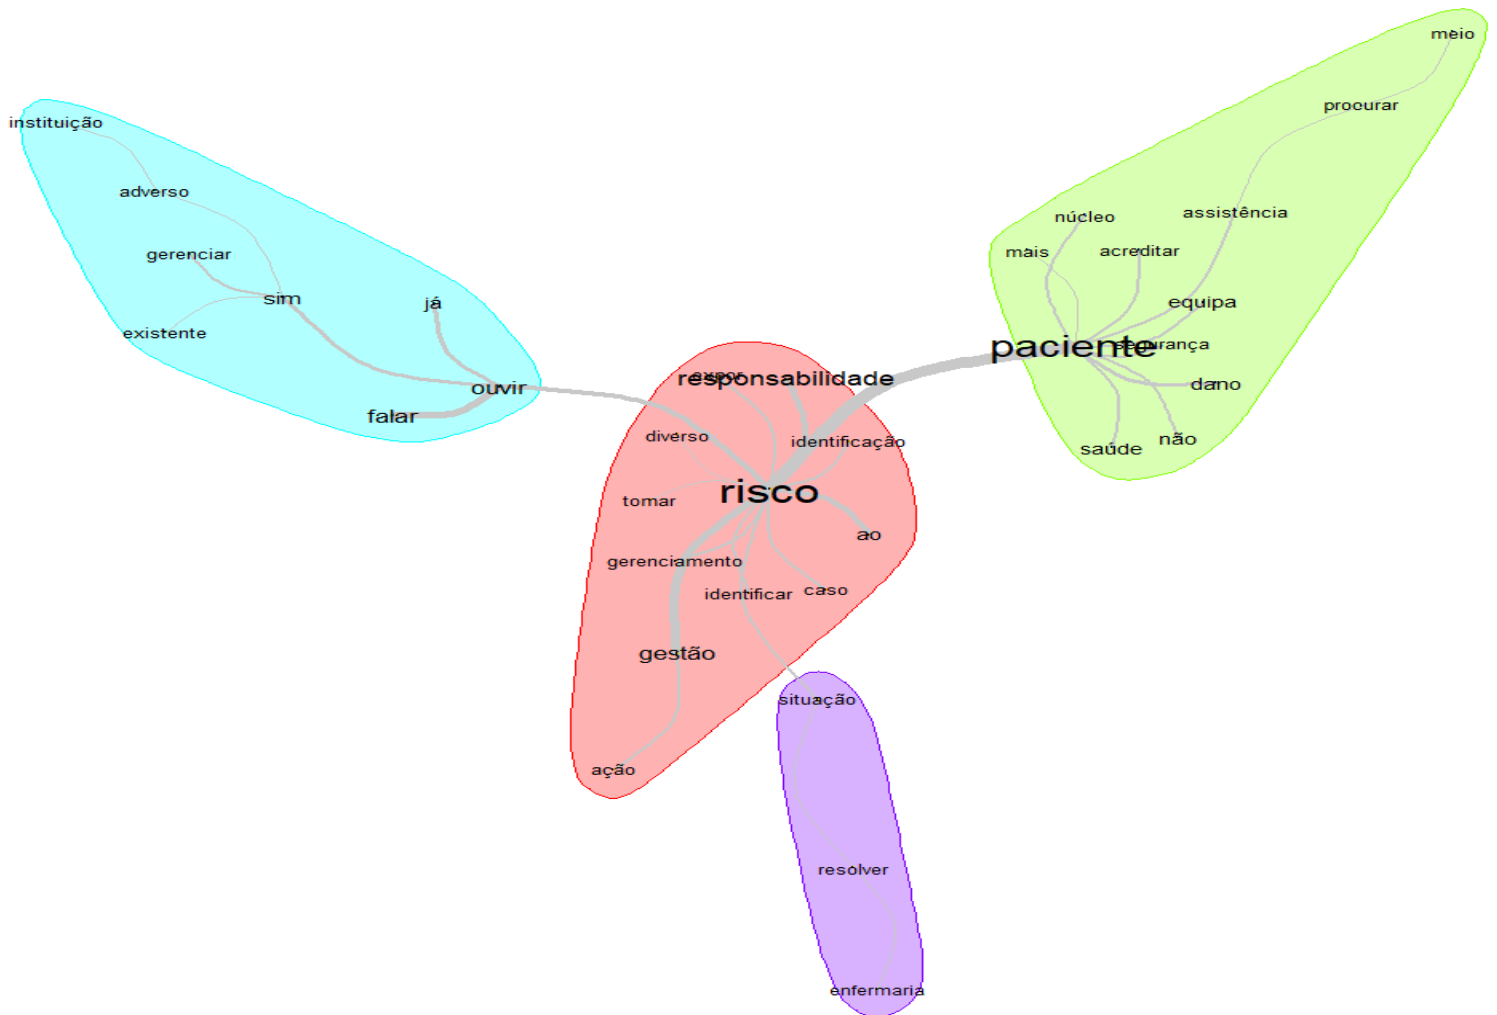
meio
procurar
instituição
adverso
gerenciar
sim
existente
já
ouvir
falar
núcleo
assistência
mais
acreditar
equipa
paciente
segurança
dano
saúde
não
expor
responsabilidade
diverso
identificação
tomar
risco
ao
gerenciamento
identificar
caso
gestão
ação
situação
resolver
enfermaria